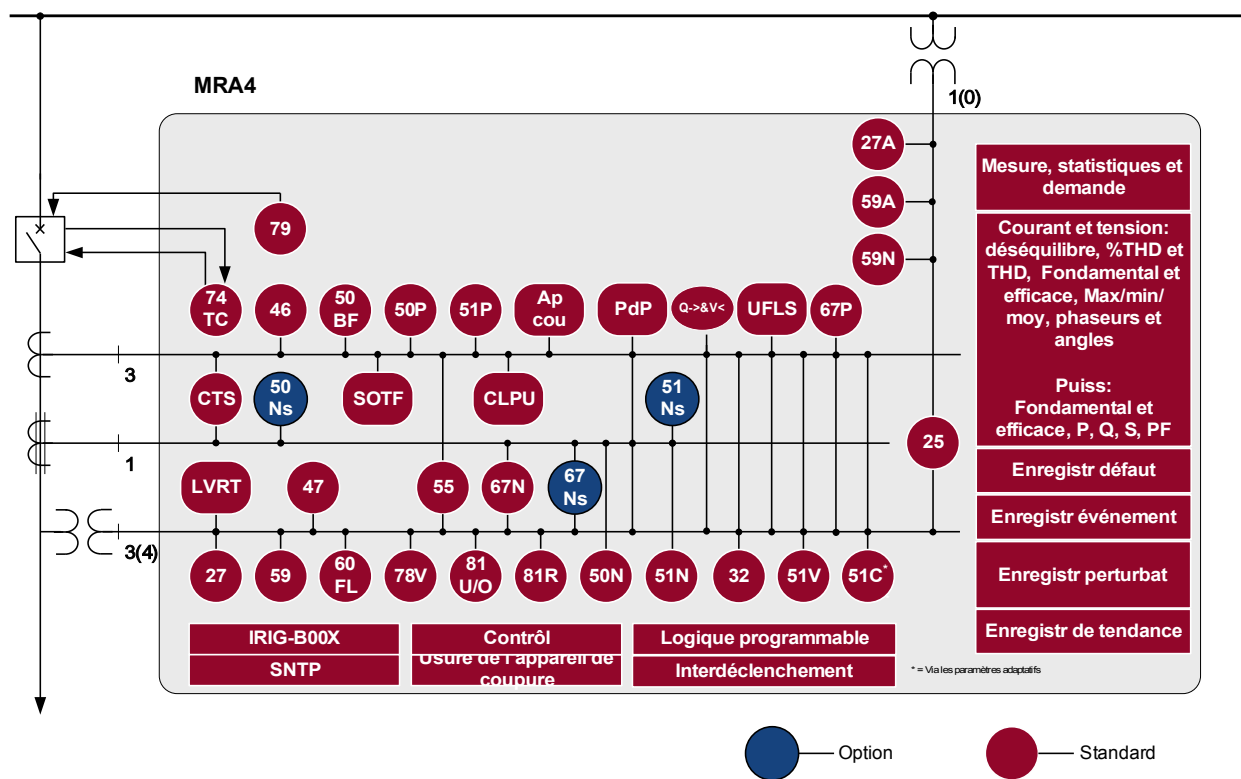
MRA4

1(0)

27A

59A

59N

Mesure, statistiques et demande

Courant et tension: déséquilibre, %THD et THD, Fondamental et efficace, Max/min/ moy, phaseurs et angles

Puiss: Fondamental et efficace, P, Q, S, PF

Enregistr défaut

Enregistr événement

Enregistr perturbat

Enregistr de tendance

79

74 TC

46

50 BF

50P

51P

Ap cou

PdP

Q->&V<

UFLS

67P

3

CTS

50 Ns

SOTF

CLPU

51 Ns

25

1

LVRT

47

55

67N

67 Ns

3(4)

27

59

60 FL

78V

81 U/O

81R

50N

51N

32

51V

51C*

IRIG-B00X

SNTP

Contrôl

Usure de l'appareil de coupure

Logique programmable

Interdéclenchement

* = Via les paramètres adaptatifs

Option

Standard